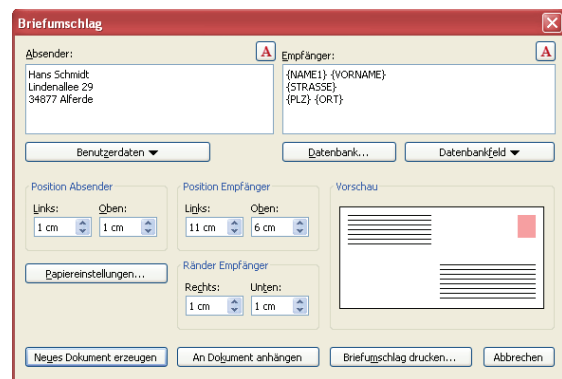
Briefumschlag

Absender:
A
Hans Schmidt
Lindenallee 29
34877 Alferde

Empfänger:
A
{NAME1} {VORNAME}
{STRASSE}
{PLZ} {ORT}

Benutzerdaten ▾
Datenbank...
Datenbankfeld ▾

Position Absender
Links:
1 cm
Oben:
1 cm

Position Empfänger
Links:
11 cm
Oben:
6 cm

Vorschau

Papiereinstellungen...

Ränder Empfänger
Rechts:
1 cm
Unten:
1 cm

Neues Dokument erzeugen
An Dokument anhängen
Briefumschlag drucken...
Abbrechen